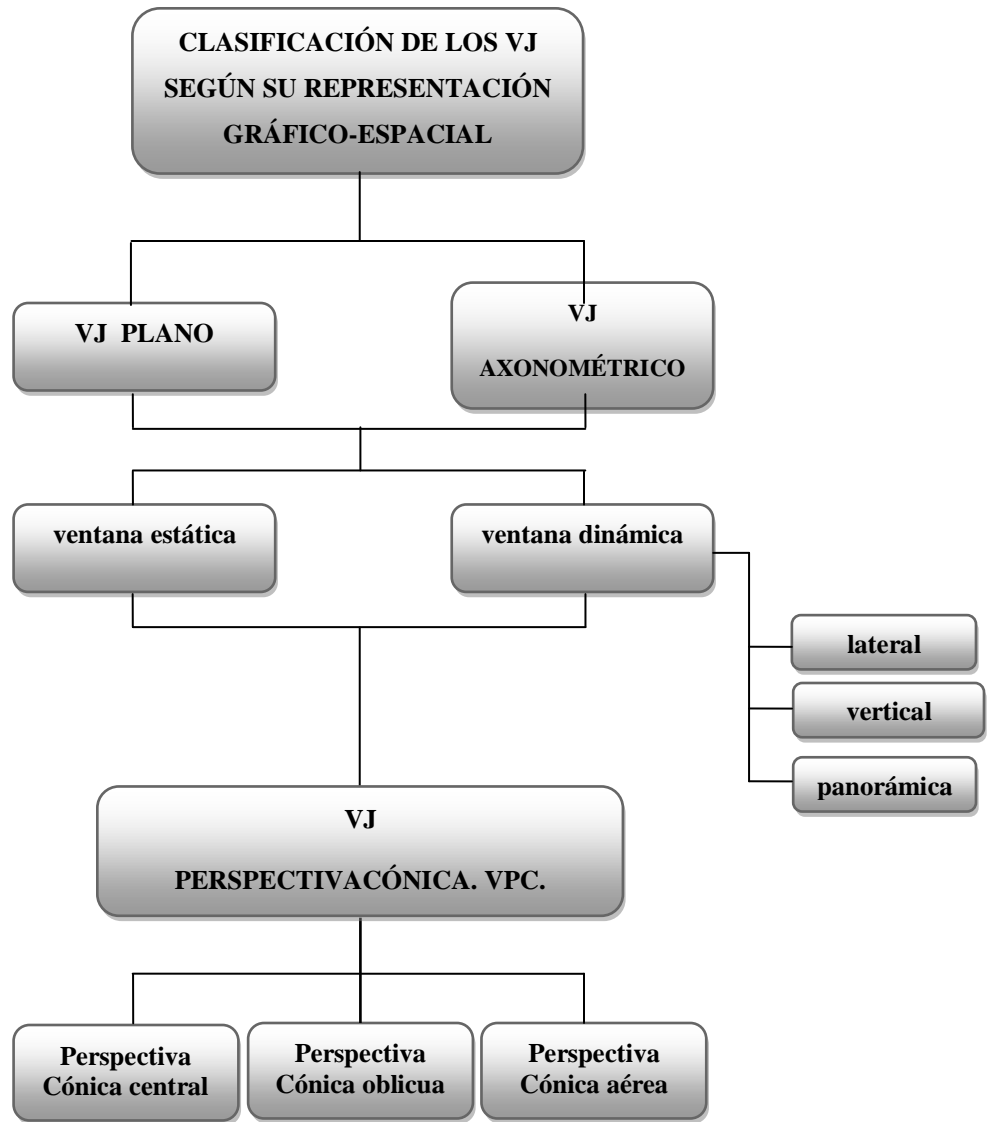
CLASIFICACIÓN DE LOS VJ SEGÚN SU REPRESENTACIÓN GRÁFICO-ESPACIAL

VJ PLANO

VJ AXONOMÉTRICO

ventana estática

ventana dinámica

lateral

vertical

panorámica

VJ

PERSPECTIVACÓNICA. VPC.

Perspectiva Cónica central

Perspectiva Cónica oblicua

Perspectiva Cónica aérea